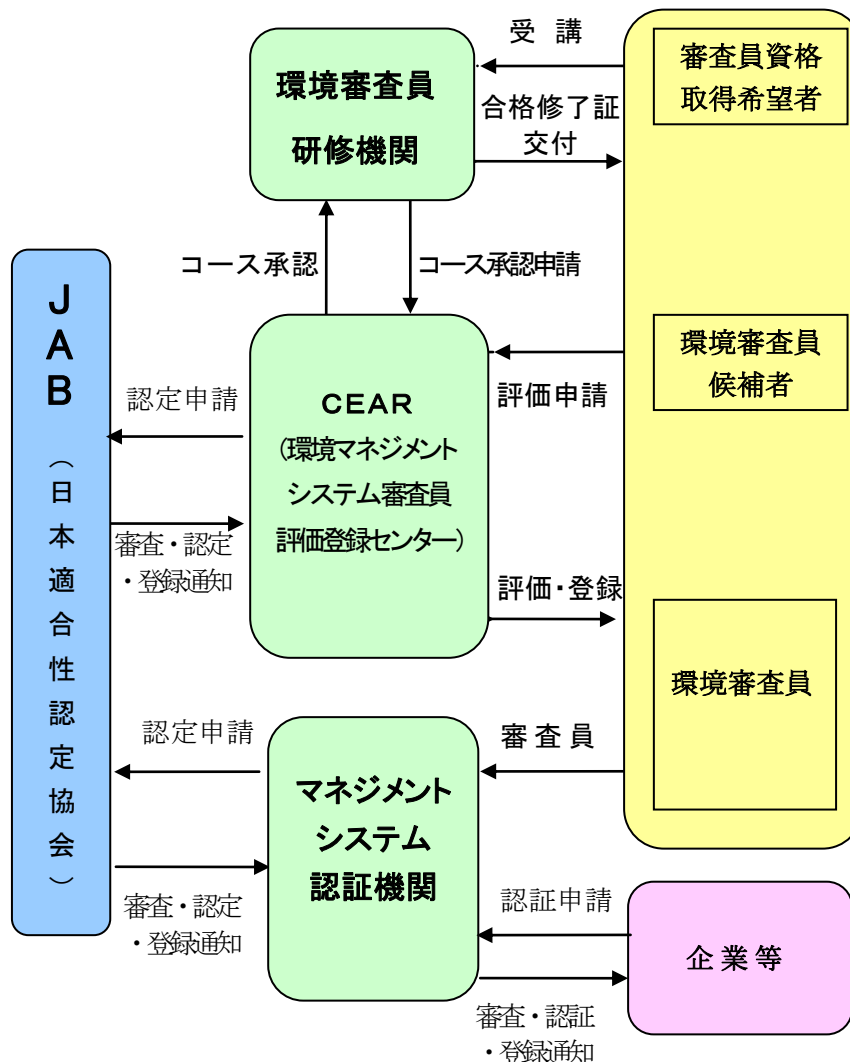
受講

環境審査員研修機関

合格修了証交付

審査員資格取得希望者

コース承認

コース承認申請

JAB（日本適合性認定協会）

CEAR
（環境マネジメントシステム審査員評価登録センター）

環境審査員候補者

認定申請

評価申請

審査・認定・登録通知

評価・登録

環境審査員

認定申請

審査員

マネジメントシステム認証機関

審査・認定・登録通知

認証申請

企業等

審査・認証・登録通知